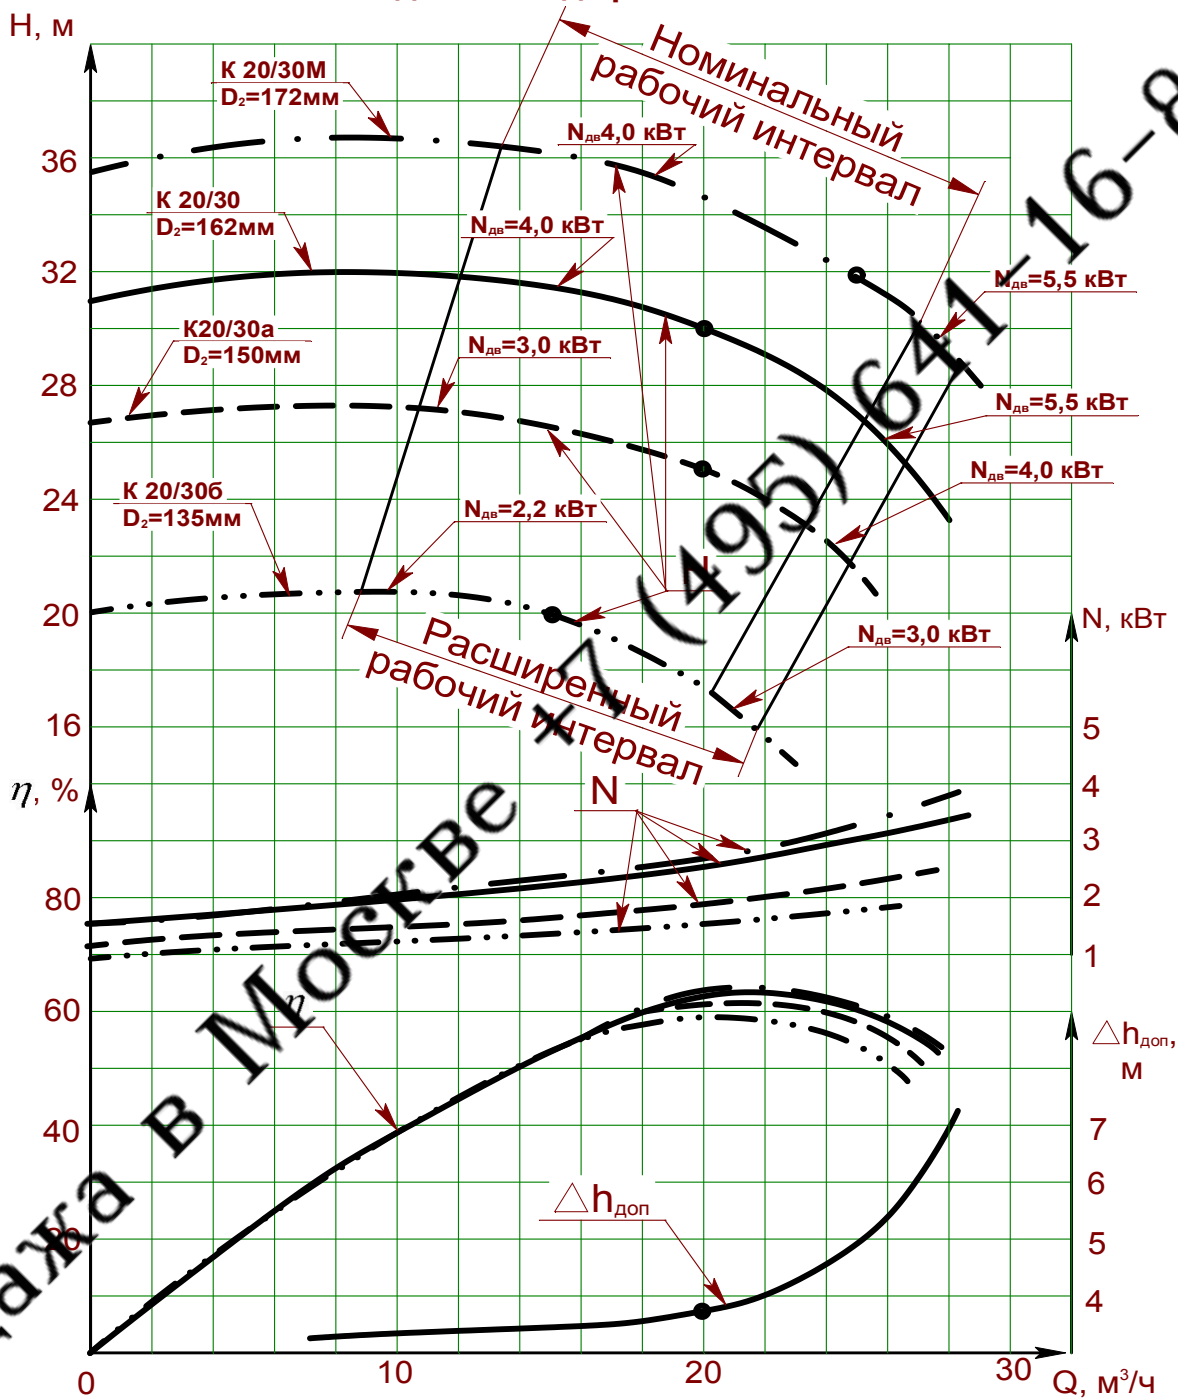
H, м

Номинальный рабочий интервал

К 20/30М
$D_2$=172мм

$N_{дв}$4,0 кВт

К 20/30
$D_2$=162мм

$N_{дв}$=4,0 кВт

$N_{дв}$=5,5 кВт

К20/30а
$D_2$=150мм

$N_{дв}$=3,0 кВт

$N_{дв}$=5,5 кВт

$N_{дв}$=4,0 кВт

К 20/30б
$D_2$=135мм

$N_{дв}$=2,2 кВт

N, кВт

$N_{дв}$=3,0 кВт

Расширенный рабочий интервал

36
32
28
24
20
16

$\eta$, %

N

5
4
3
2
1

80
60
40
20

$\eta$

$\triangle h_{доп}$, м

7
6
5
4

$\triangle h_{доп}$

0
10
20
30
Q, м$^3$/ч

...ажа в Москве +7 (495) 641-16-8...